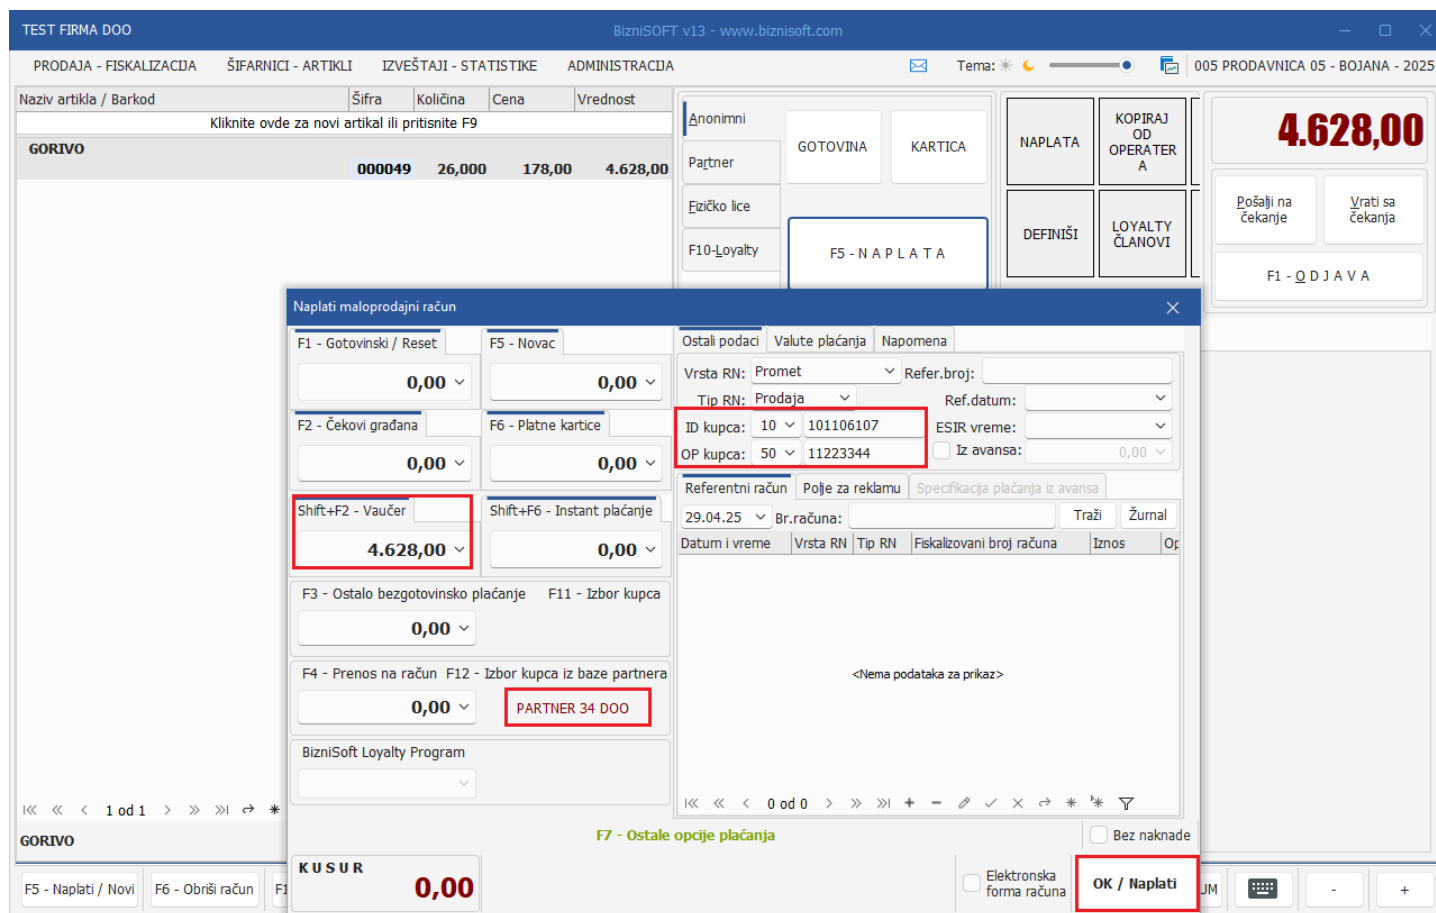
TEST FIRMA DOO
BizniSOFT v13 - www.biznisoft.com

PRODAJA - FISKALIZACIJA   ŠIFRANICI - ARTIKLI   IZVEŠTAJI - STATISTIKE   ADMINISTRACIJA   Tema:   005 PRODAVNICA 05 - BOJANA - 2025

| Naziv artikla / Barkod | Šifra | Količina | Cena | Vrednost |
|---|---|---|---|---|
| Kliknite ovde za novi artikal ili pritisnite F9 | | | | |
| GORIVO | 000049 | 26,000 | 178,00 | 4.628,00 |

Anonimni
Partner
Fizičko lice
F10-Loyalty
GOTOVINA
KARTICA
F5 - N A P L A T A
NAPLATA
KOPIRAJ OD OPERATERA
DEFINIŠI
LOYALTY ČLANOVI
4.628,00
Pošalji na čekanje
Vrati sa čekanja
F1 - O D J A V A

Naplati maloprodajni račun

F1 - Gotovinski / Reset
0,00
F5 - Novac
0,00
F2 - Čekovi građana
0,00
F6 - Platne kartice
0,00
Shift+F2 - Vaučer
4.628,00
Shift+F6 - Instant plaćanje
0,00
F3 - Ostalo bezgotovinsko plaćanje   F11 - Izbor kupca
0,00
F4 - Prenos na račun   F12 - Izbor kupca iz baze partnera
0,00
PARTNER 34 DOO
BizniSoft Loyalty Program

Ostali podaci   Valute plaćanja   Napomena
Vrsta RN: Promet   Refer.broj:
Tip RN: Prodaja   Ref.datum:
ID kupca: 10   101106107   ESIR vreme:
OP kupca: 50   11223344   Iz avansa: 0,00
Referentni račun   Polje za reklamu   Specifikacija plaćanja iz avansa
29.04.25   Br.računa:   Traži   Žurnal
Datum i vreme   Vrsta RN   Tip RN   Fiskalizovani broj računa   Iznos   Op
<Nema podataka za prikaz>
0 od 0

1 od 1
GORIVO
F7 - Ostale opcije plaćanja
Bez naknade
K U S U R
0,00
Elektronska forma računa
OK / Naplati
F5 - Naplati / Novi   F6 - Obriši račun   F1   UM   -   +